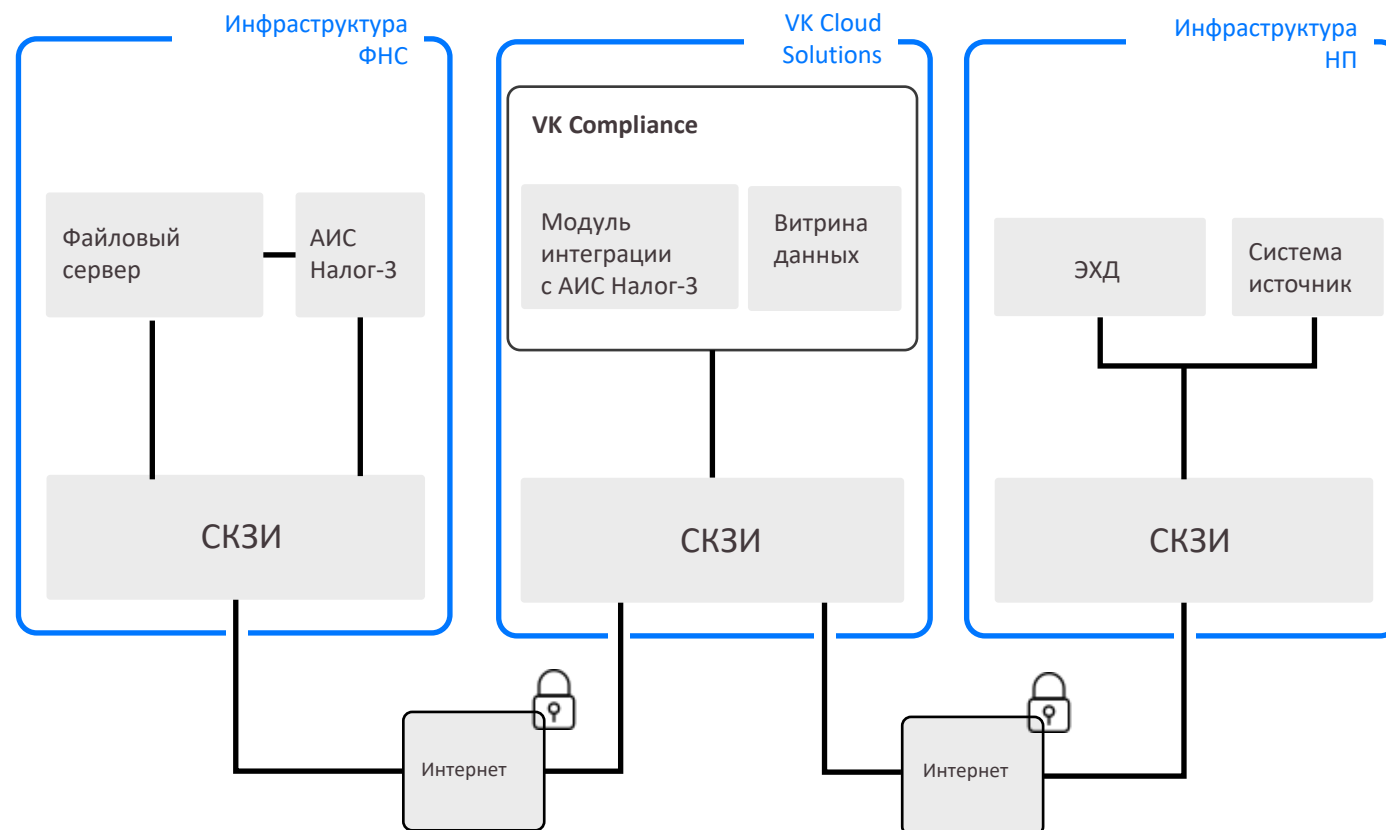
Инфраструктура ФНС

Файловый сервер

АИС Налог-3

СКЗИ

VK Cloud Solutions

VK Compliance

Модуль интеграции с АИС Налог-3

Витрина данных

СКЗИ

Инфраструктура НП

ЭХД

Система источник

СКЗИ

Интернет

Интернет